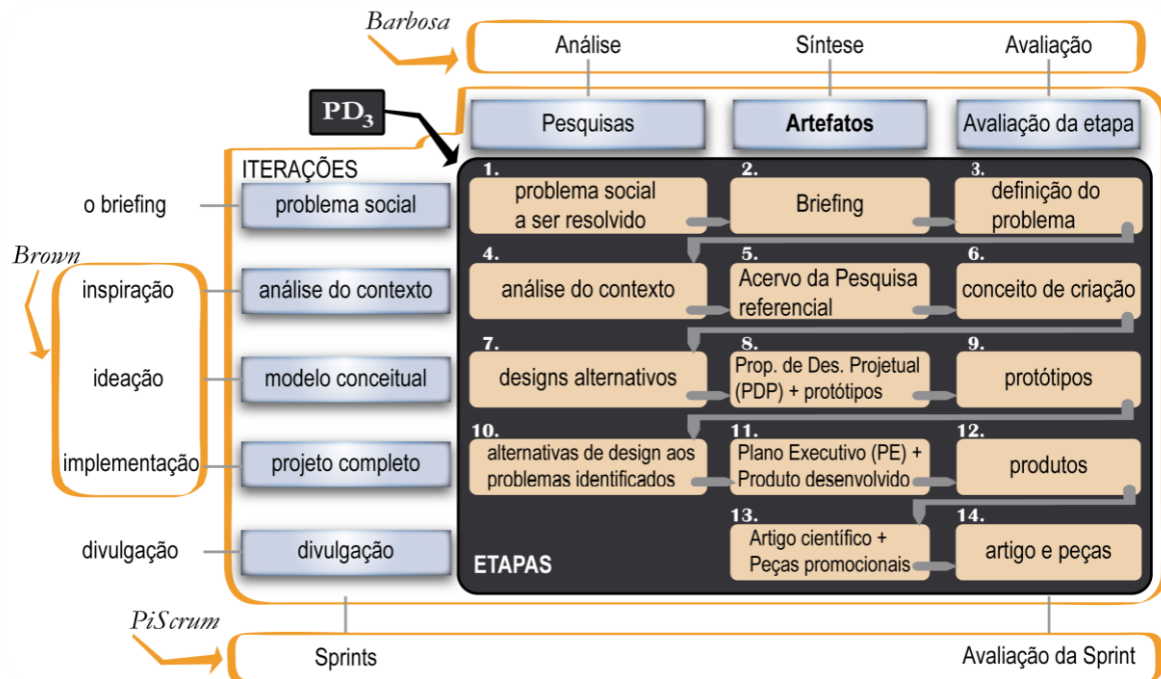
Barbosa

Análise Síntese Avaliação

$PD_3$

Pesquisas

Artefatos

Avaliação da etapa

ITERAÇÕES

o briefing

problema social

Brown

inspiração

análise do contexto

ideação

modelo conceitual

implementação

projeto completo

divulgação

divulgação

1. problema social a ser resolvido

2. Briefing

3. definição do problema

4. análise do contexto

5. Acervo da Pesquisa referencial

6. conceito de criação

7. designs alternativos

8. Prop. de Des. Projetual (PDP) + protótipos

9. protótipos

10. alternativas de design aos problemas identificados

11. Plano Executivo (PE) + Produto desenvolvido

12. produtos

13. Artigo científico + Peças promocionais

14. artigo e peças

ETAPAS

PiScrum

Sprints

Avaliação da Sprint